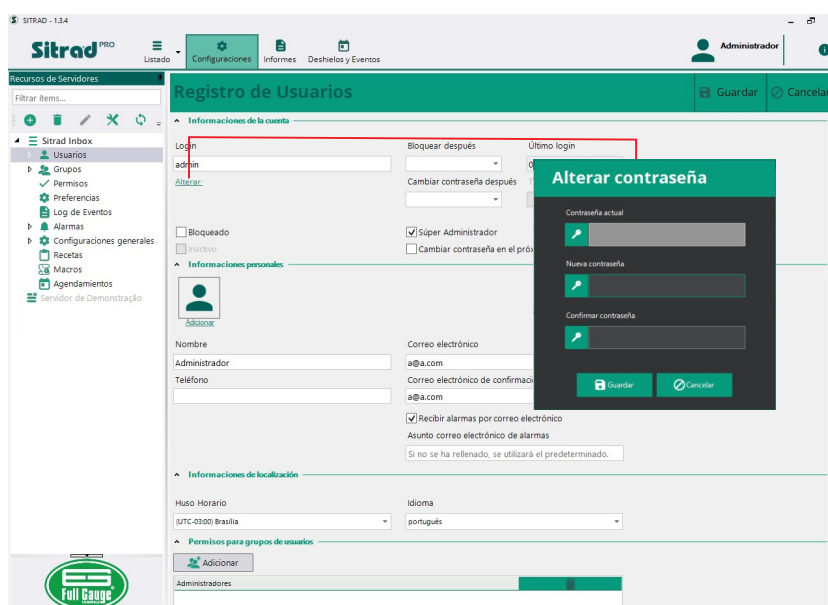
SITRAD - 1.3.4

Sitrad PRO

Listado Configuraciones Informes Deshielos y Eventos

Administrador

Recursos de Servidores

Filtrar ítems...

Sitrad Inbox
Usuarios
Grupos
Permisos
Preferencias
Log de Eventos
Alarmas
Configuraciones generales
Recetas
Macros
Agendamientos
Servidor de Demonstração

Registro de Usuarios

Guardar Cancelar

Informaciones de la cuenta

Login
admin
Alterar

Bloquear después

Último login

Cambiar contraseña después

Bloqueado
Inactivo

Súper Administrador
Cambiar contraseña en el próx

Informaciones personales

Adicionar

Nombre
Administrador
Teléfono

Correo electrónico
a@a.com
Correo electrónico de confirmaci
a@a.com
Recibir alarmas por correo electrónico
Asunto correo electrónico de alarmas
Si no se ha rellenado, se utilizará el predeterminado.

Informaciones de localización

Huso Horario
(UTC-03:00) Brasília

Idioma
português

Permisos para grupos de usuarios

Adicionar

Administradores

Alterar contraseña

Contraseña actual

Nueva contraseña

Confirmar contraseña

Guardar
Cancelar

Full Gauge